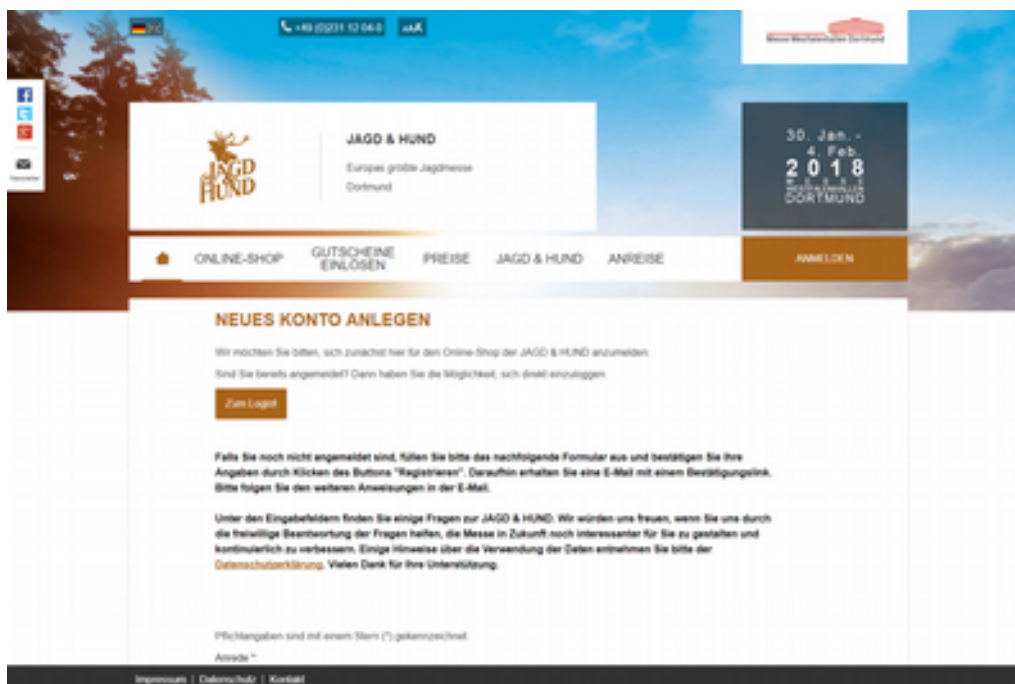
+49 (0)231 12 04-0 AA

Messe Westfalenhallen Dortmund

Newsletter

JAGD HUND

JAGD & HUND

Europas größte Jagdmesse

Dortmund

30. Jan. - 4. Feb. 2018 MESSE WESTFALENHALLEN DORTMUND

ONLINE-SHOP GUTSCHEINE EINLÖSEN PREISE JAGD & HUND ANREISE ANMELDEN

NEUES KONTO ANLEGEN

Wir möchten Sie bitten, sich zunächst hier für den Online-Shop der JAGD & HUND anzumelden.

Sind Sie bereits angemeldet? Dann haben Sie die Möglichkeit, sich direkt einzuloggen.

Zum Login!

Falls Sie noch nicht angemeldet sind, füllen Sie bitte das nachfolgende Formular aus und bestätigen Sie Ihre Angaben durch Klicken des Buttons "Registrieren". Daraufhin erhalten Sie eine E-Mail mit einem Bestätigungslink. Bitte folgen Sie den weiteren Anweisungen in der E-Mail.

Unter den Eingabefeldern finden Sie einige Fragen zur JAGD & HUND. Wir würden uns freuen, wenn Sie uns durch die freiwillige Beantwortung der Fragen helfen, die Messe in Zukunft noch interessanter für Sie zu gestalten und kontinuierlich zu verbessern. Einige Hinweise über die Verwendung der Daten entnehmen Sie bitte der Datenschutzerklärung. Vielen Dank für Ihre Unterstützung.

Pflichtangaben sind mit einem Stern (*) gekennzeichnet.

Anrede *

Impressum | Datenschutz | Kontakt